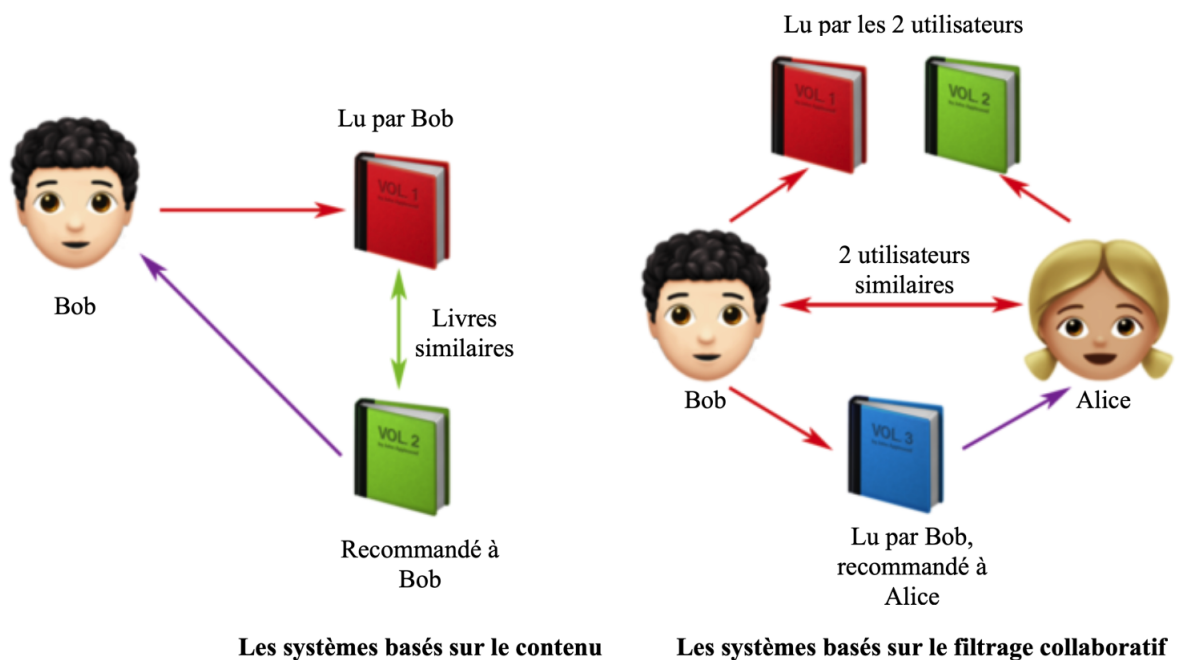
Lu par Bob

VOL. 1

Bob

Livres similaires

VOL. 2

Recommandé à Bob

Les systèmes basés sur le contenu

Lu par les 2 utilisateurs

VOL. 1

VOL. 2

2 utilisateurs similaires

Bob

Alice

VOL. 3

Lu par Bob, recommandé à Alice

Les systèmes basés sur le filtrage collaboratif